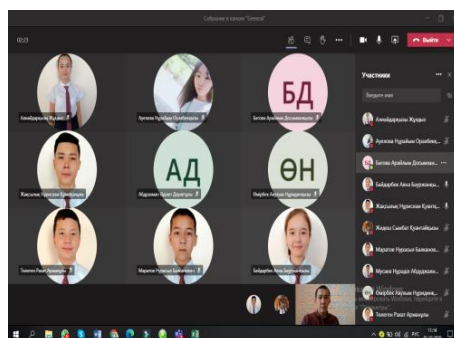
Собрание в канале "General"

02:23

Выйти

Участники

Введите имя

Амандарқызы Жұлдыз

Аукаева Нұрайым Ораласқызы

БД

Батова Арайлым Досымжанқызы

Жақсылық Нұрсұлтан Қуанышұлы

АД

Абдуллаева Айжан Дәулетқызы

ӨН

Өмірбек Ақерке Нұрлановна

Тәжетов Рахат Арманұлы

Маратов Нұрасыл Бакытжанұлы

Байдарбек Алиа Бауржанқызы

Амандарқызы Жұлдыз

Аукаева Нұрайым Ораласқызы

Батова Арайлым Досымжан...

Байдарбек Алиа Бауржанқы...

Жақсылық Нұрсұлтан Қуаныш...

Жадыр Сымбат Қуанышқызы

Маратов Нұрасыл Бакытжан...

Мусаев Нұрдәулет Абдуқалиұлы

Өмірбек Ақерке Нұрлановна

Тәжетов Рахат Арманұлы

Активация Windows
Чтобы активировать Windows, перейдите в раздел "Параметры".

РУС